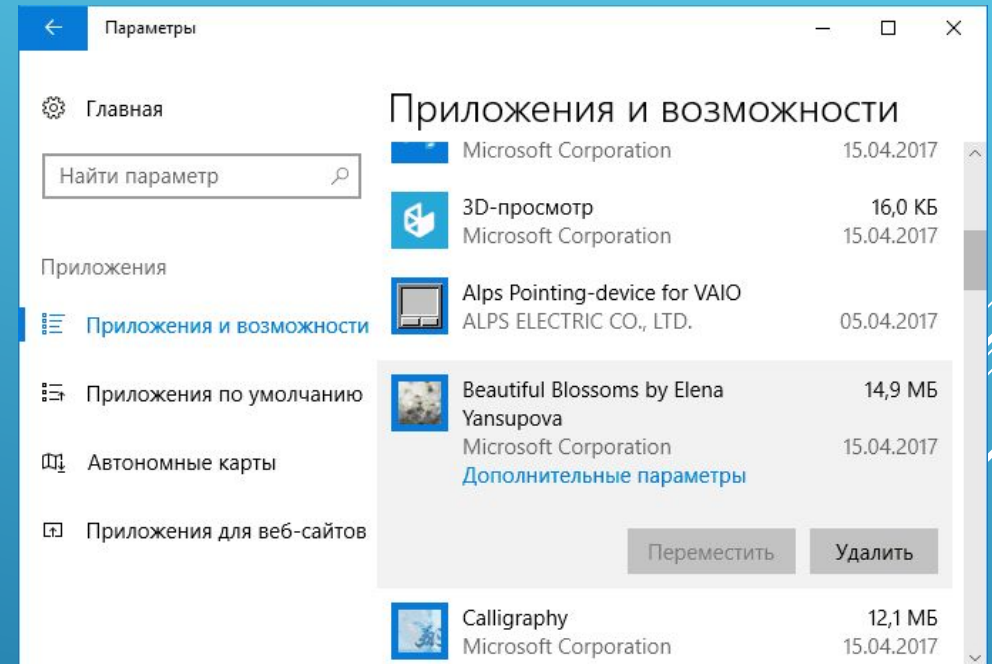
Параметры

Главная

Найти параметр

Приложения

Приложения и возможности

Приложения по умолчанию

Автономные карты

Приложения для веб-сайтов

Приложения и возможности

Microsoft Corporation 15.04.2017

3D-просмотр 16,0 КБ
Microsoft Corporation 15.04.2017

Alps Pointing-device for VAIO
ALPS ELECTRIC CO., LTD. 05.04.2017

Beautiful Blossoms by Elena Yansupova 14,9 МБ
Microsoft Corporation 15.04.2017
Дополнительные параметры

Переместить Удалить

Calligraphy 12,1 МБ
Microsoft Corporation 15.04.2017